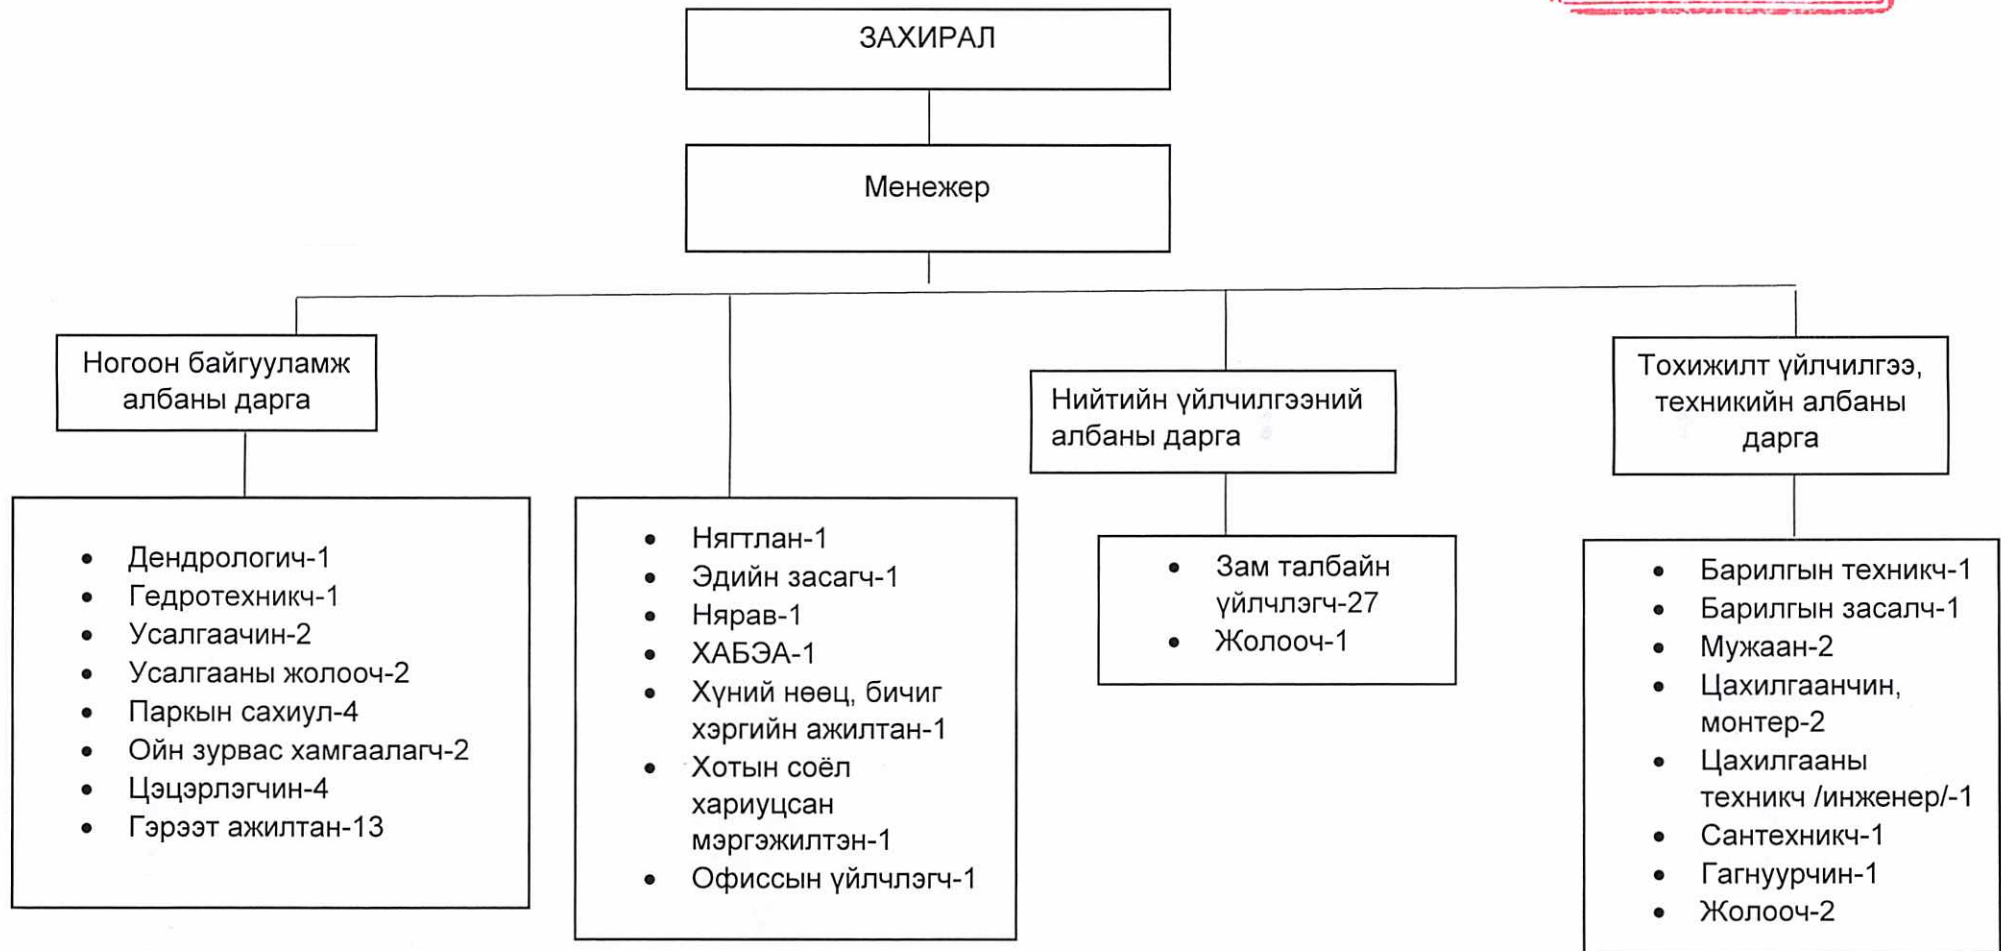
ЗАХИРАЛ

Менежер

Ногоон байгууламж албаны дарга

Нийтийн үйлчилгээний албаны дарга

Тохижилт үйлчилгээ, техникийн албаны дарга

- Дендрологич-1
- Гедротехникч-1
- Усалгаачин-2
- Усалгааны жолооч-2
- Паркын сахиул-4
- Ойн зурвас хамгаалагч-2
- Цэцэрлэгчин-4
- Гэрээт ажилтан-13

- Нягтлан-1
- Эдийн засагч-1
- Нярав-1
- ХАБЭА-1
- Хүний нөөц, бичиг хэргийн ажилтан-1
- Хотын соёл хариуцсан мэргэжилтэн-1
- Офиссын үйлчлэгч-1

- Зам талбайн үйлчлэгч-27
- Жолооч-1

- Барилгын техникч-1
- Барилгын засалч-1
- Мужаан-2
- Цахилгаанчин, монтер-2
- Цахилгааны техникч /инженер/-1
- Сантехникч-1
- Гагнуурчин-1
- Жолооч-2